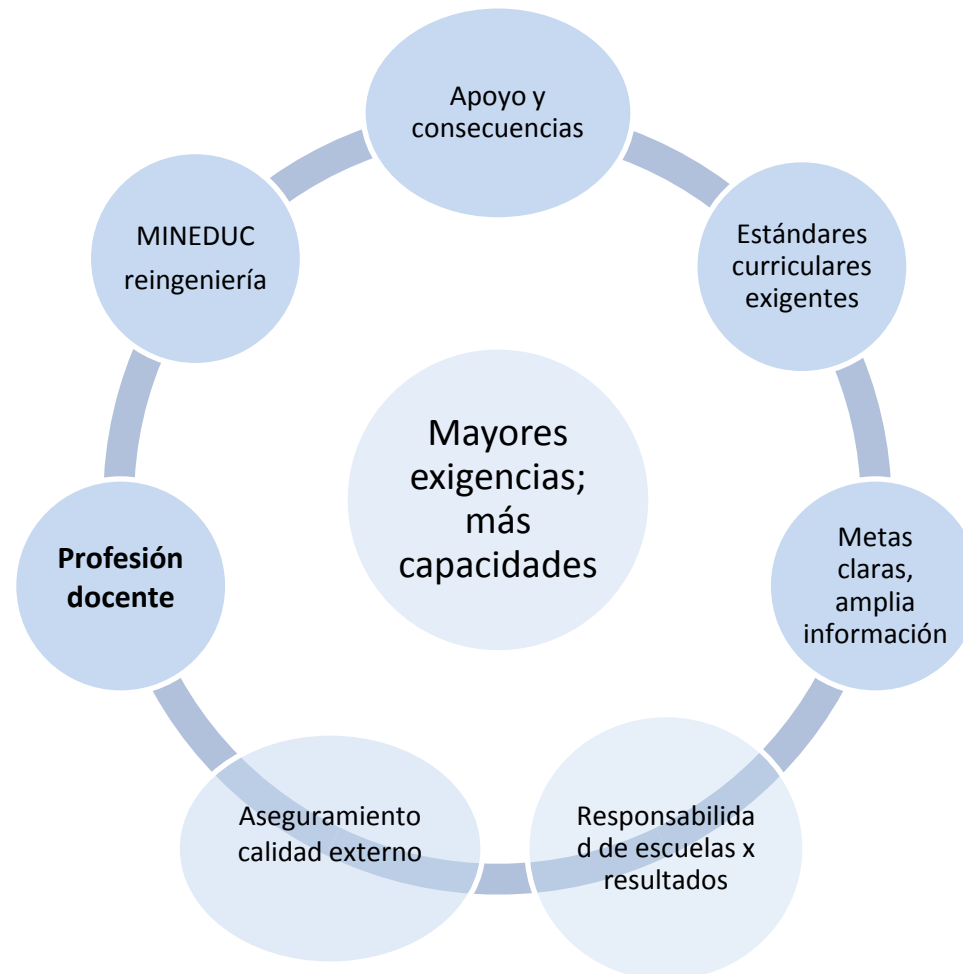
Mayores exigencias; más capacidades

Apoyo y consecuencias

Estándares curriculares exigentes

Metas claras, amplia información

Responsabilidad de escuelas x resultados

Aseguramiento calidad externo

**Profesión docente**

MINEDUC reingeniería